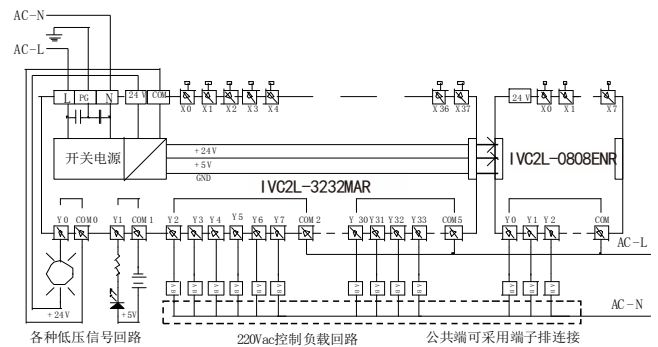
AC-N
AC-L
L
PG
N
24 V
COM
X0
X1
X2
X3
X4
X36
X37
24 V
X0
X1
X7
开关电源
+24V
+5V
GND
IVC2L-0808ENR
IVC2L-3232MAR
Y0
COM0
Y1
COM1
Y2
Y3
Y4
Y5
Y6
Y7
COM2
Y30
Y31
Y32
Y33
COM5
Y0
Y1
Y2
COM
AC-L
AC-N
+24V
+5V
各种低压信号回路
220Vac控制负载回路
公共端可采用端子排连接